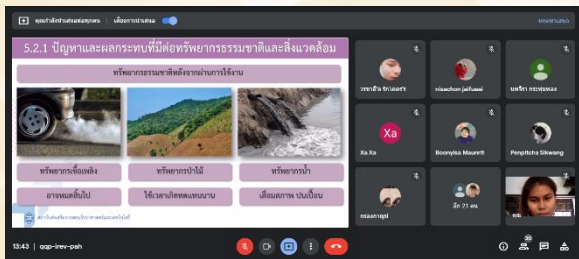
คุณกำลังนำเสนอต่อทุกคน
เลื่อนการนำเสนอ
หยุดนำเสนอ

5.2.1 ปัญหาและผลกระทบที่มีต่อทรัพยากรธรรมชาติและสิ่งแวดล้อม

ทรัพยากรธรรมชาติหลังจากผ่านการใช้งาน

ทรัพยากรเชื้อเพลิง
อาจหมดสิ้นไป

ทรัพยากรป่าไม้
ใช้เวลาเกิดทดแทนนาน

ทรัพยากรน้ำ
เสื่อมคุณภาพ ปนเปื้อน

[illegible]

วรยาอีน รักษ์เลอร์ข
niaachon jaifuesi
นพชิรา กระทุ่มทอง
Xa
Xa Xa
Boonyisa Maunrit
Penpitcha Sikwang
ศรมลกาญน์
อีก 21 คน
คุณ

13:43 | gqp-irev-pah
30